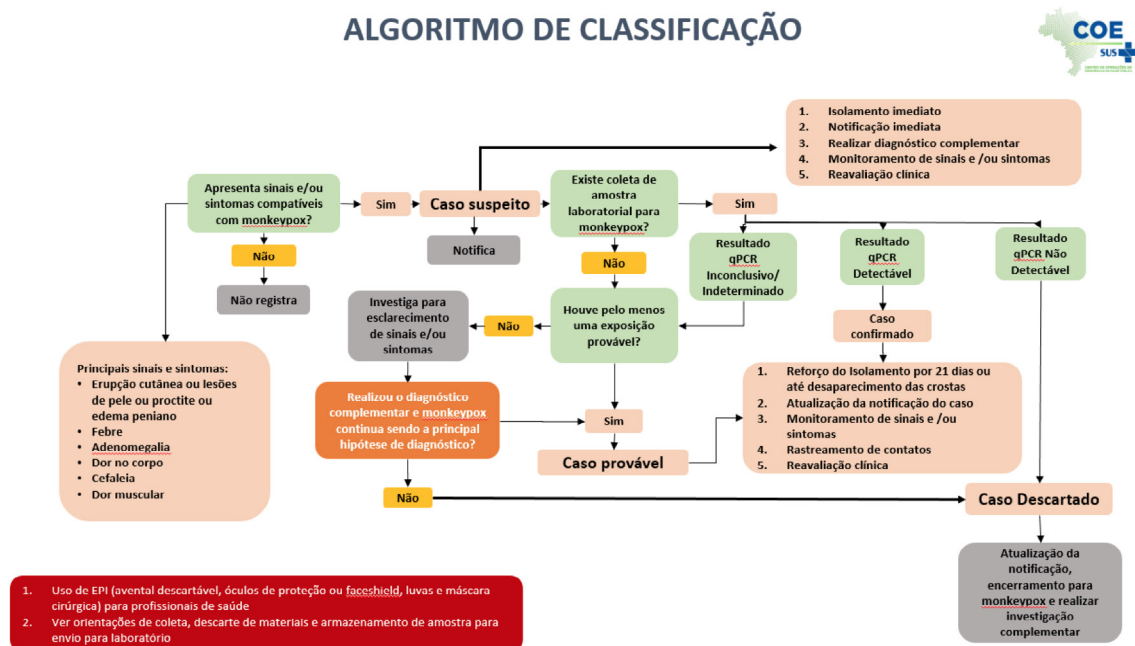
ALGORITMO DE CLASSIFICAÇÃO

COE SUS

1. Isolamento imediato
2. Notificação imediata
3. Realizar diagnóstico complementar
4. Monitoramento de sinais e /ou sintomas
5. Reavaliação clínica

Apresenta sinais e/ou sintomas compatíveis com monkeypox?

Sim

Caso suspeito

Notifica

Não

Não registra

Existe coleta de amostra laboratorial para monkeypox?

Sim

Não

Resultado qPCR Inconclusivo/ Indeterminado

Resultado qPCR Detectável

Resultado qPCR Não Detectável

Caso confirmado

Investiga para esclarecimento de sinais e/ou sintomas

Não

Houve pelo menos uma exposição provável?

Principais sinais e sintomas:
• Erupção cutânea ou lesões de pele ou proctite ou edema peniano
• Febre
• Adenomegalia
• Dor no corpo
• Cefaleia
• Dor muscular

Realizou o diagnóstico complementar e monkeypox continua sendo a principal hipótese de diagnóstico?

Sim

Caso provável

1. Reforço do Isolamento por 21 dias ou até desaparecimento das crostas
2. Atualização da notificação do caso
3. Monitoramento de sinais e /ou sintomas
4. Rastreamento de contatos
5. Reavaliação clínica

Não

Caso Descartado

Atualização da notificação, encerramento para monkeypox e realizar investigação complementar

1. Uso de EPI (avental descartável, óculos de proteção ou faceshield, luvas e máscara cirúrgica) para profissionais de saúde
2. Ver orientações de coleta, descarte de materiais e armazenamento de amostra para envio para laboratório